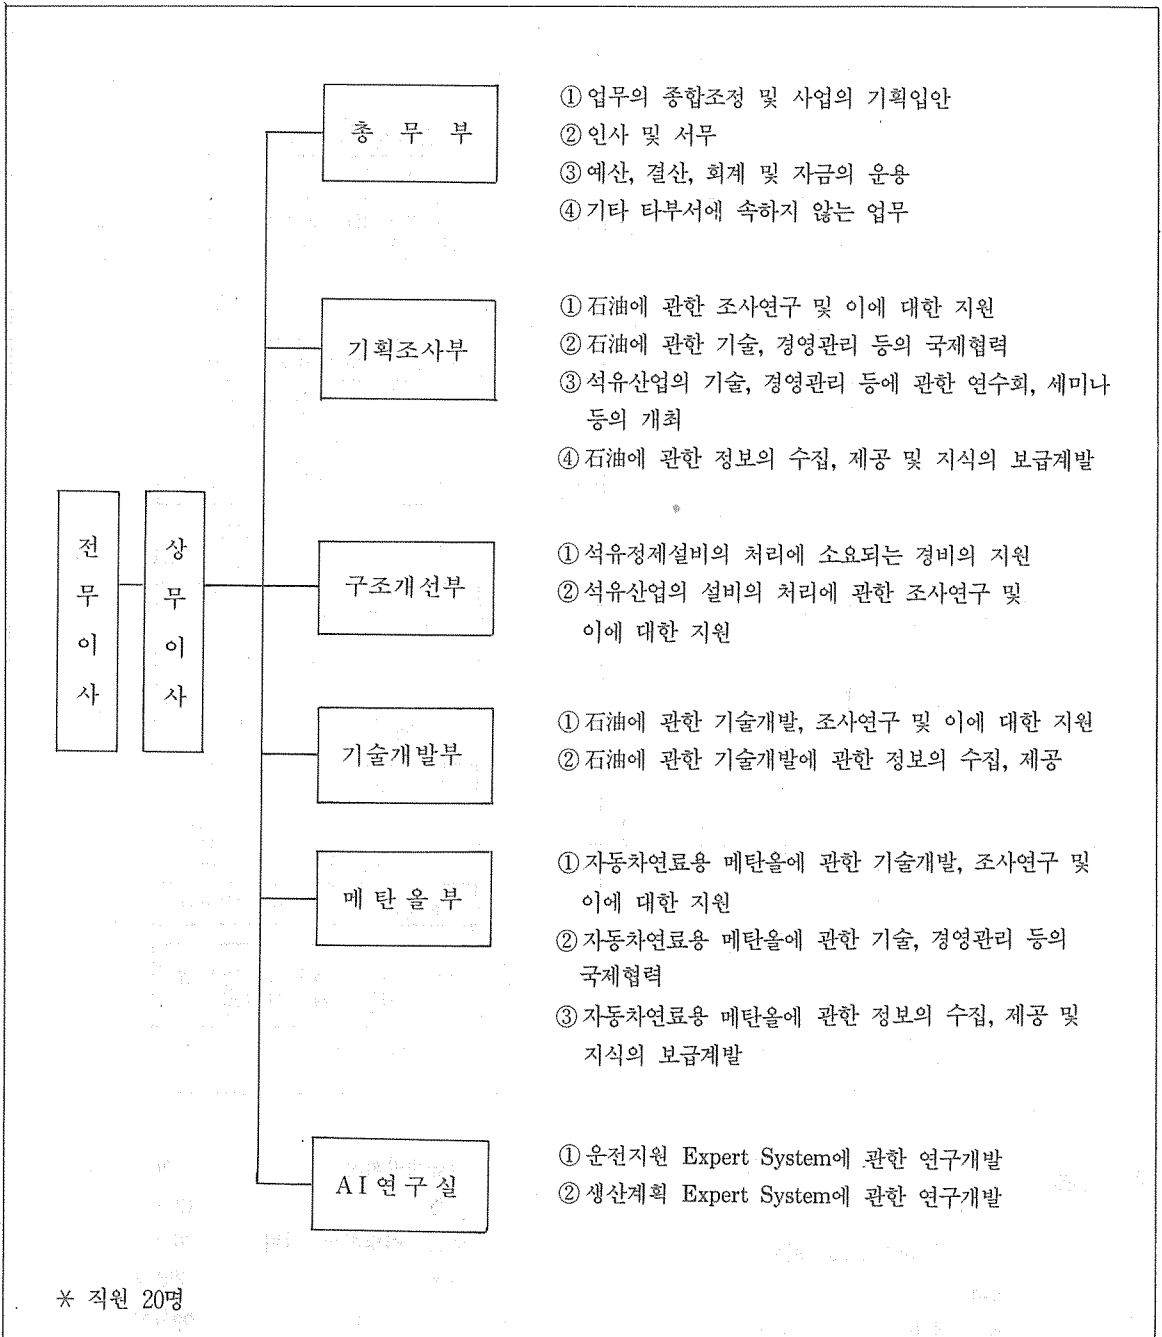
전무이사

상무이사

총 무 부

① 업무의 종합조정 및 사업의 기획입안
② 인사 및 서무
③ 예산, 결산, 회계 및 자금의 운용
④ 기타 타부서에 속하지 않는 업무

기획조사부

① 石油에 관한 조사연구 및 이에 대한 지원
② 石油에 관한 기술, 경영관리 등의 국제협력
③ 석유산업의 기술, 경영관리 등에 관한 연수회, 세미나 등의 개최
④ 石油에 관한 정보의 수집, 제공 및 지식의 보급계발

구조개선부

① 석유정제설비의 처리에 소요되는 경비의 지원
② 석유산업의 설비의 처리에 관한 조사연구 및 이에 대한 지원

기술개발부

① 石油에 관한 기술개발, 조사연구 및 이에 대한 지원
② 石油에 관한 기술개발에 관한 정보의 수집, 제공

메 탄 올 부

① 자동차연료용 메탄올에 관한 기술개발, 조사연구 및 이에 대한 지원
② 자동차연료용 메탄올에 관한 기술, 경영관리 등의 국제협력
③ 자동차연료용 메탄올에 관한 정보의 수집, 제공 및 지식의 보급계발

AI 연 구 실

① 운전지원 Expert System에 관한 연구개발
② 생산계획 Expert System에 관한 연구개발

※ 직원 20명